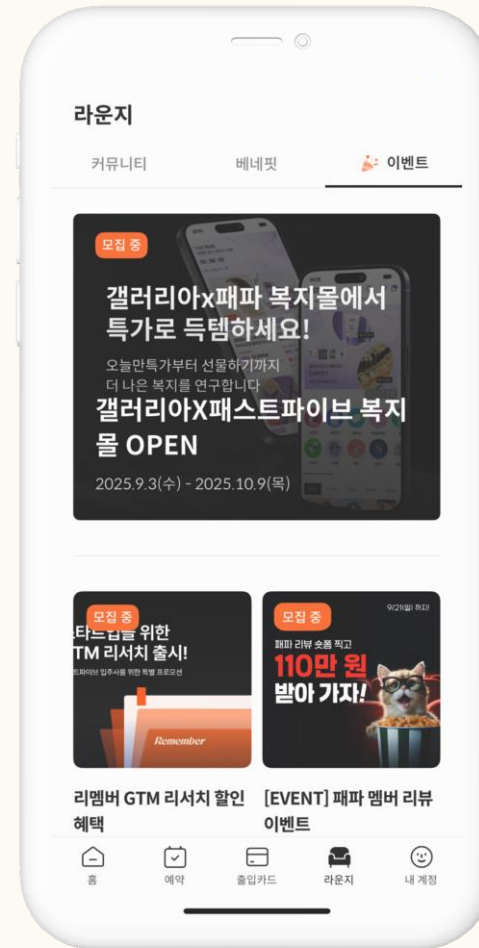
라운지

커뮤니티 베네핏 이벤트

모집 중

갤러리아x패파 복지몰에서 특가로 득템하세요!

오늘만특가부터 선물하기까지 더 나은 복지를 연구합니다

갤러리아X패스트파이브 복지몰 OPEN

2025.9.3(수) - 2025.10.9(목)

모집 중

스타트업을 위한 GTM 리서처 출시!

패스트파이브 입주사를 위한 특별 프로모션

Remember

리멤버 GTM 리서치 할인 혜택

모집 중

9(21일) 까지!

패파 리뷰 숏폼 찍고

110만 원 받아 가자!

[EVENT] 패파 멤버 리뷰 이벤트

홈 예약 출입카드 라운지 내 계정